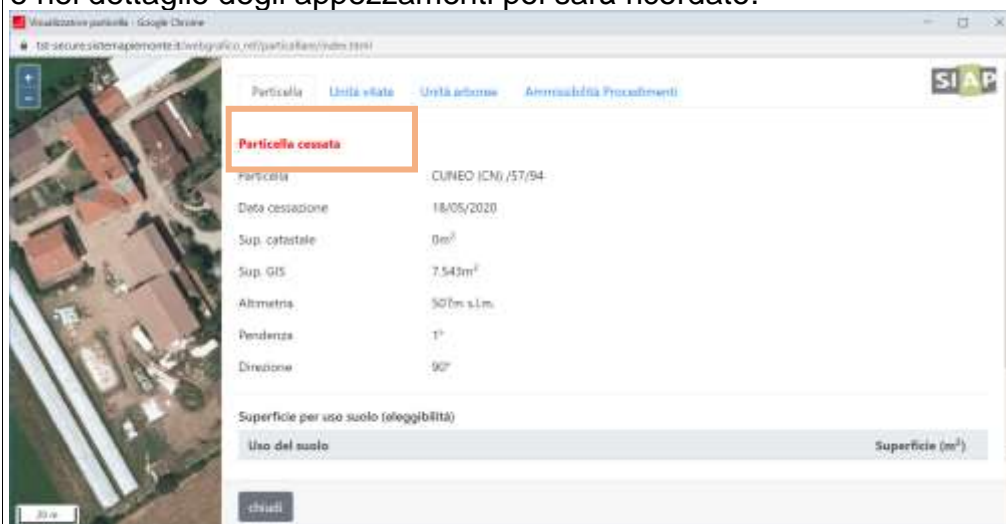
e nel dettaglio degli appezzamenti per sarà ricordato:

Visualizzazione particella - Google Chrome

tst-secure.sistemapiemonte.it/webgrafico_ref/particellare/index.html

Particella Unità vitata Unità arborea Ammissibilità Procedimenti

SIAP

Particella cessata

| Particella | CUNEO (CN) /57/94 |
|---|---|
| Data cessazione | 18/05/2020 |
| Sup. catastale | 0m$^2$ |
| Sup. GIS | 7.543m$^2$ |
| Altimetria | 507m s.l.m. |
| Pendenza | 1° |
| Direzione | 90° |

Superficie per uso suolo (eleggibilità)

| Uso del suolo | Superficie (m$^2$) |
|---|---|

chiudi

20 m